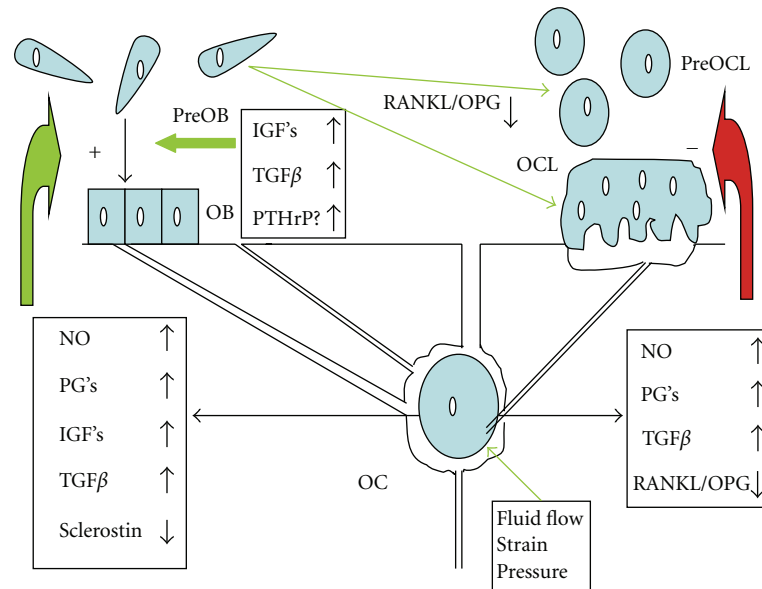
PreOB

+

OB

IGF's $\uparrow$
TGF$\beta$ $\uparrow$
PTHrP? $\uparrow$

RANKL/OPG $\downarrow$

PreOCL

OCL

−

NO $\uparrow$
PG's $\uparrow$
IGF's $\uparrow$
TGF$\beta$ $\uparrow$
Sclerostin $\downarrow$

OC

NO $\uparrow$
PG's $\uparrow$
TGF$\beta$ $\uparrow$
RANKL/OPG $\downarrow$

Fluid flow
Strain
Pressure